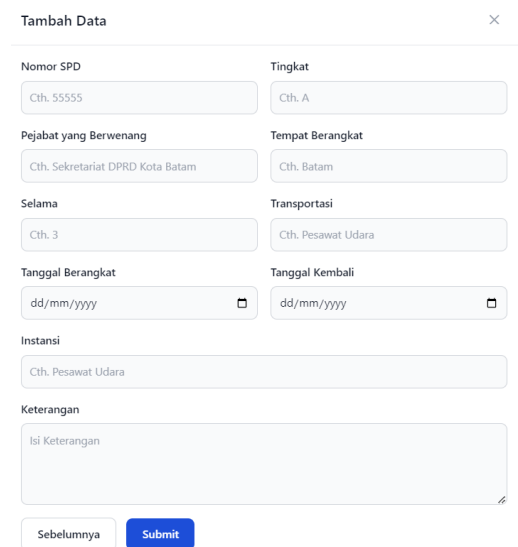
Tambah Data

×

Nomor SPD

Cth. 55555

Tingkat

Cth. A

Pejabat yang Berwenang

Cth. Sekretariat DPRD Kota Batam

Tempat Berangkat

Cth. Batam

Selama

Cth. 3

Transportasi

Cth. Pesawat Udara

Tanggal Berangkat

dd/mm/yyyy

Tanggal Kembali

dd/mm/yyyy

Instansi

Cth. Pesawat Udara

Keterangan

Isi Keterangan

Sebelumnya

Submit